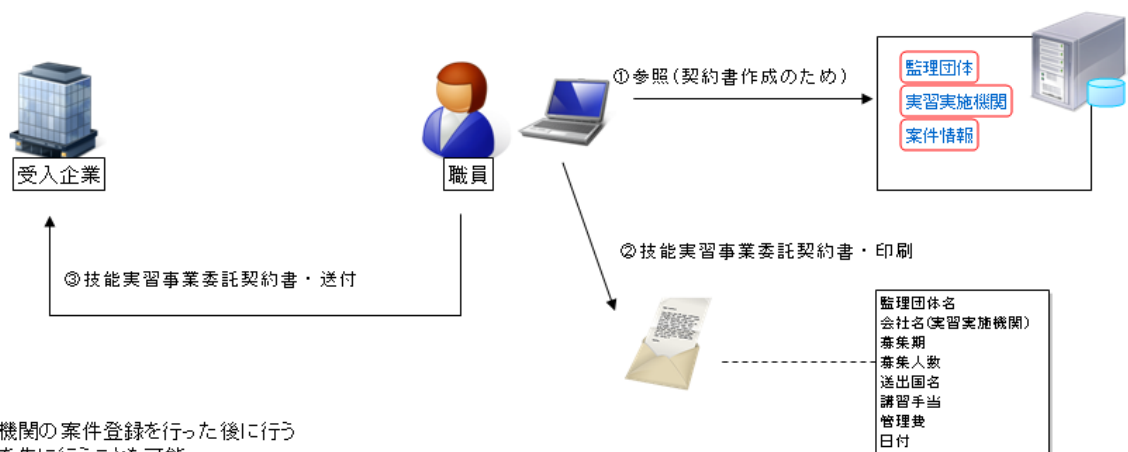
①参照(契約書作成のため)

監理団体

実習実施機関

案件情報

受入企業

職員

②技能実習事業委託契約書・印刷

③技能実習事業委託契約書・送付

監理団体名
会社名(実習実施機関)
募集期
募集人数
送出国名
講習手当
管理費
日付

機関の案件登録を行った後に行う
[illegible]